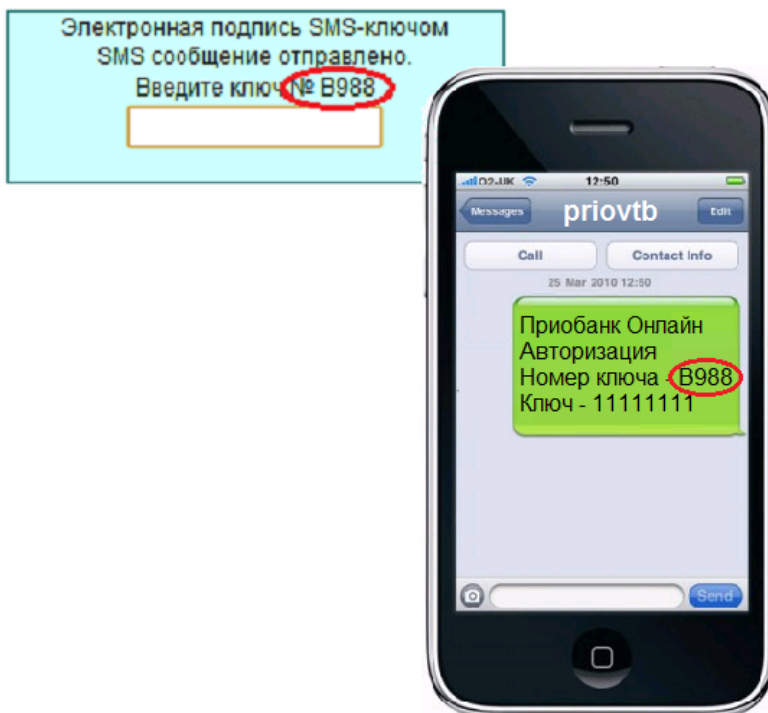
Электронная подпись SMS-ключом
SMS сообщение отправлено.
Введите ключ № B988

O2-UK 12:50

Messages priovtb Edit

Call Contact info

25 Mar 2010 12:50

Приобанк Онлайн
Авторизация
Номер ключа - B988
Ключ - 11111111

Send